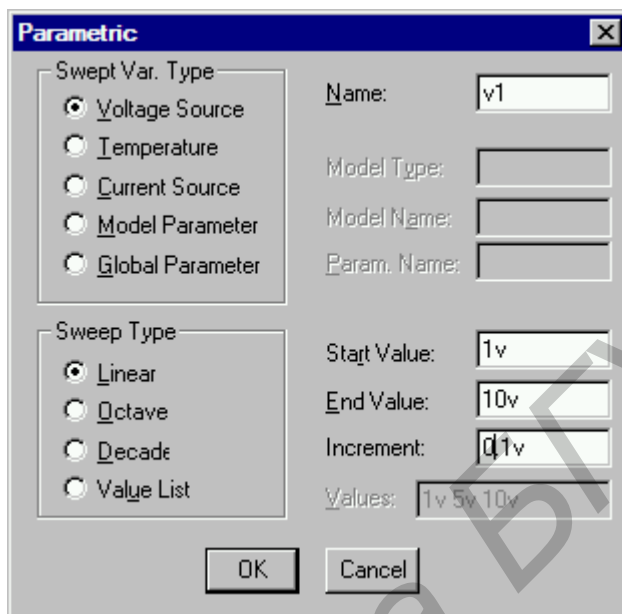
Parametric

Swept Var. Type
Voltage Source
Temperature
Current Source
Model Parameter
Global Parameter

Name: v1

Model Type:
Model Name:
Param. Name:

Sweep Type
Linear
Octave
Decade
Value List

Start Value: 1v
End Value: 10v
Increment: 0,1v
Values: 1v 5v 10v

OK
Cancel